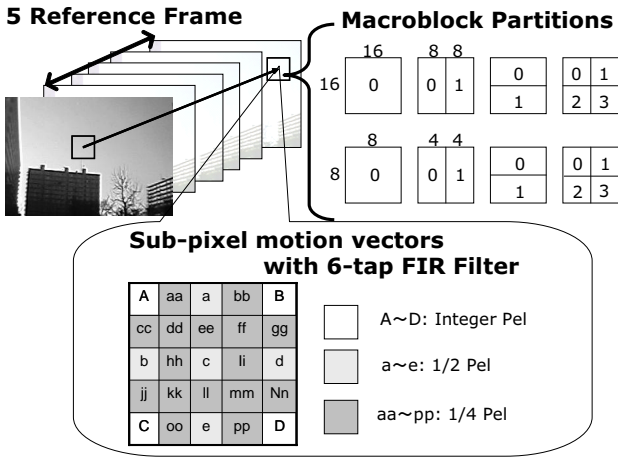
5 Reference Frame

Macroblock Partitions

16

16

0

8 8

0 1

0
1

0 1
2 3

8

8

0

4 4

0 1

0
1

0 1
2 3

Sub-pixel motion vectors with 6-tap FIR Filter

| A | aa | a | bb | B |
|---|---|---|---|---|
| cc | dd | ee | ff | gg |
| b | hh | c | Ii | d |
| jj | kk | ll | mm | Nn |
| C | oo | e | pp | D |

A～D: Integer Pel

a～e: 1/2 Pel

aa～pp: 1/4 Pel